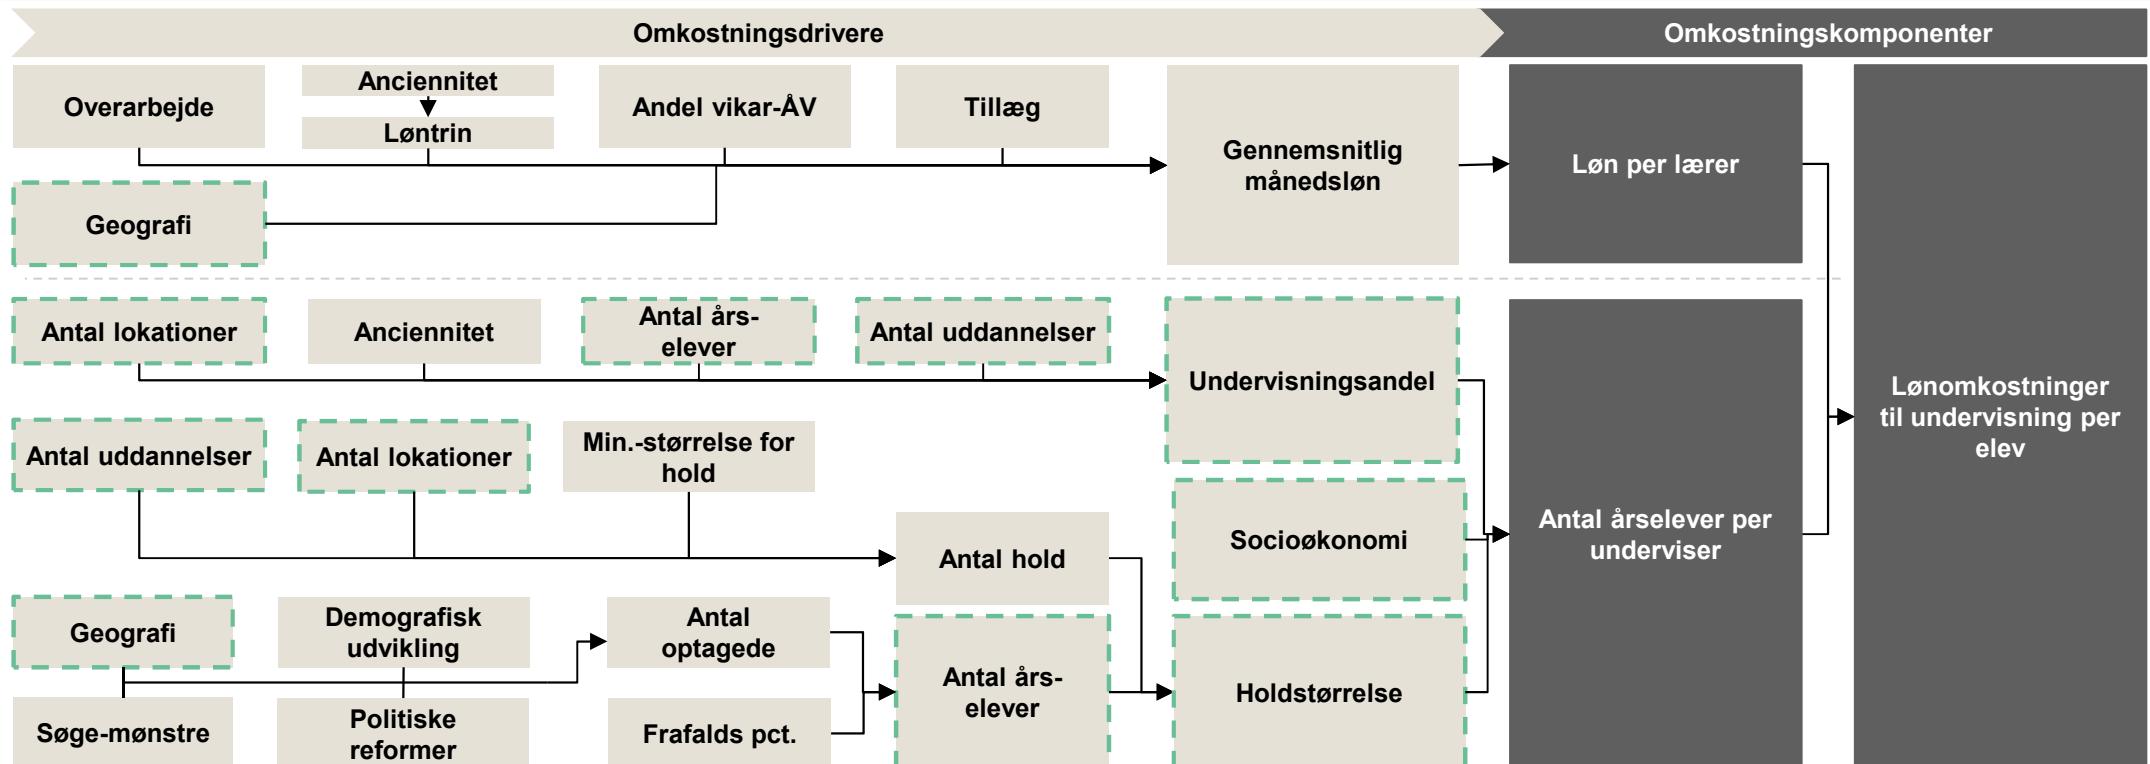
Omkostningsdrivere

Omkostningskomponenter

Overarbejde

Anciennitet

Løntrin

Andel vikar-ÅV

Tillæg

Gennemsnitlig månedsløn

Løn per lærer

Geografi

Lønomkostninger til undervisning per elev

Antal lokationer

Anciennitet

Antal års-elever

Antal uddannelser

Undervisningsandel

Antal uddannelser

Antal lokationer

Min.-størrelse for hold

Antal årselever per underviser

Socioøkonomi

Antal hold

Geografi

Demografisk udvikling

Antal optagede

Antal års-elever

Holdstørrelse

Søge-mønstre

Politiske reformer

Frafalds pct.